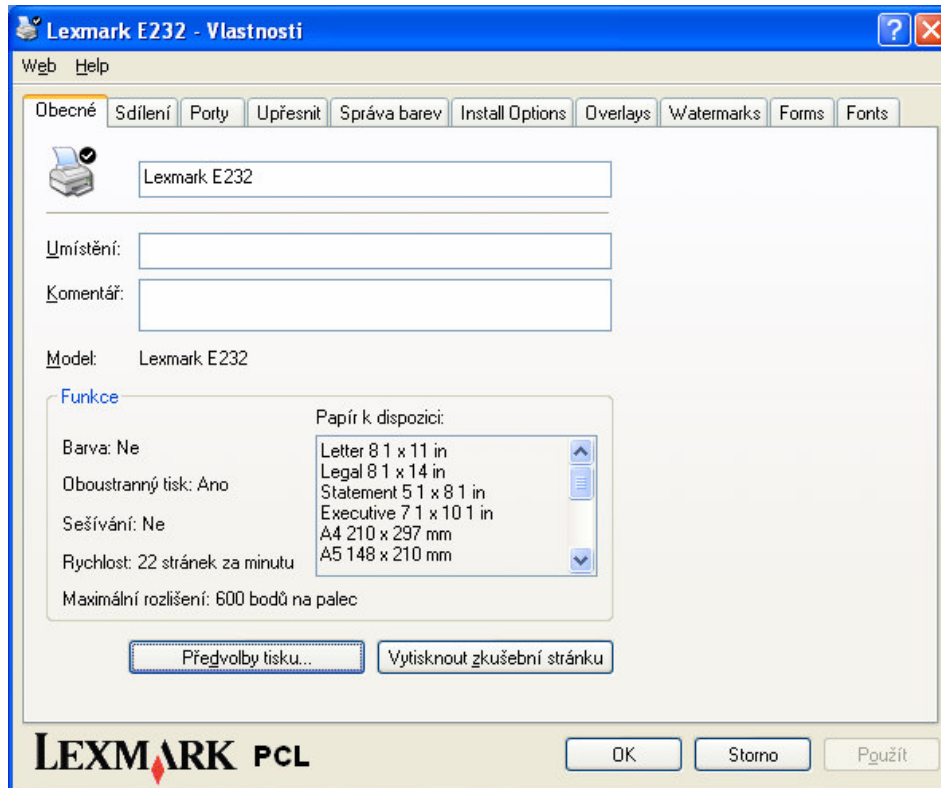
Lexmark E232 - Vlastnosti

Web Help

Obecné | Sdílení | Porty | Upřesnit | Správa barev | Install Options | Overlays | Watermarks | Forms | Fonts

Lexmark E232

Umístění:

Komentář:

Model: Lexmark E232

Funkce

Barva: Ne

Oboustranný tisk: Ano

Sešívání: Ne

Rychlost: 22 stránek za minutu

Maximální rozlišení: 600 bodů na palec

Papír k dispozici:

Letter 8 1 x 11 in
Legal 8 1 x 14 in
Statement 5 1 x 8 1 in
Executive 7 1 x 10 1 in
A4 210 x 297 mm
A5 148 x 210 mm

Předvolby tisku...

Vytisknout zkušební stránku

LEXMARK PCL

OK

Storno

Použít